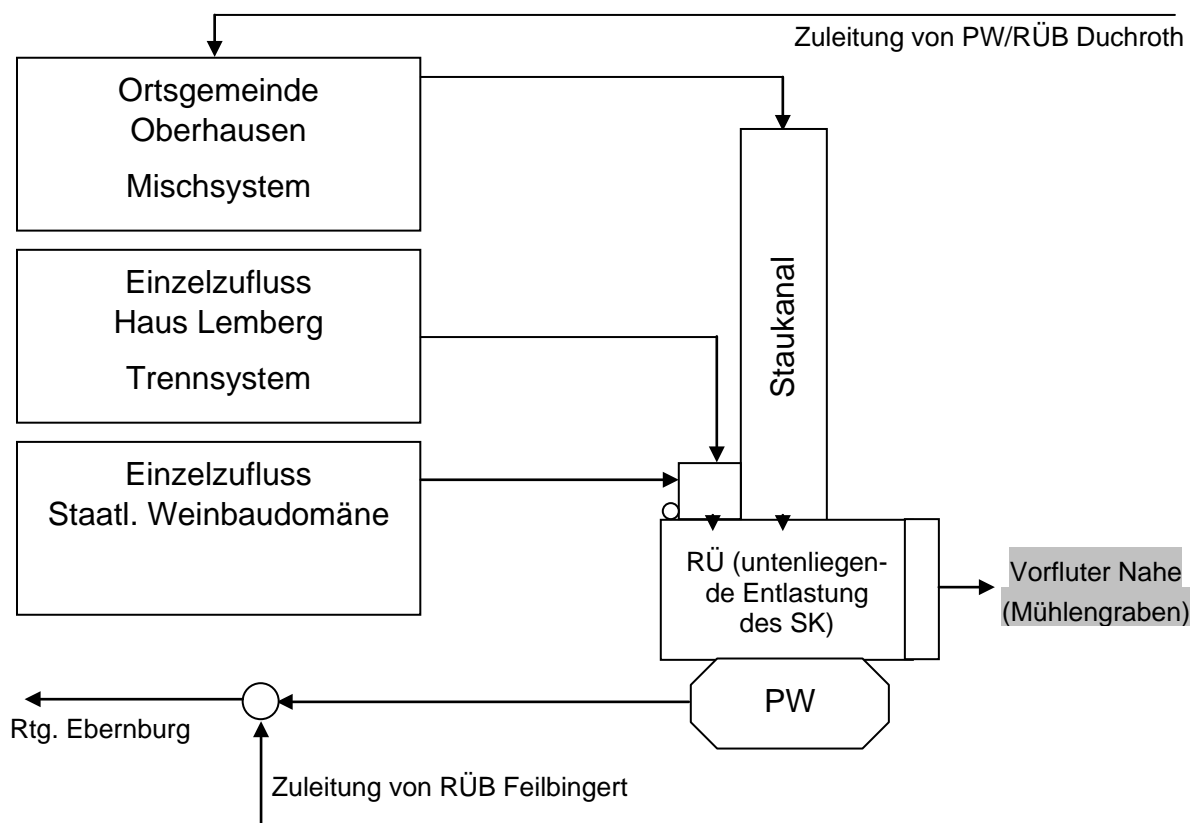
Zuleitung von PW/RÜB Duchroth

Ortsgemeinde Oberhausen
Mischsystem

Einzelzufluss Haus Lemberg
Trennsystem

Einzelzufluss Staatl. Weinbaudomäne

Staukanal

RÜ (untenliegende Entlastung des SK)

Vorfluter Nahe (Mühlengraben)

PW

Rtg. Ebernburg

Zuleitung von RÜB Feilbingert